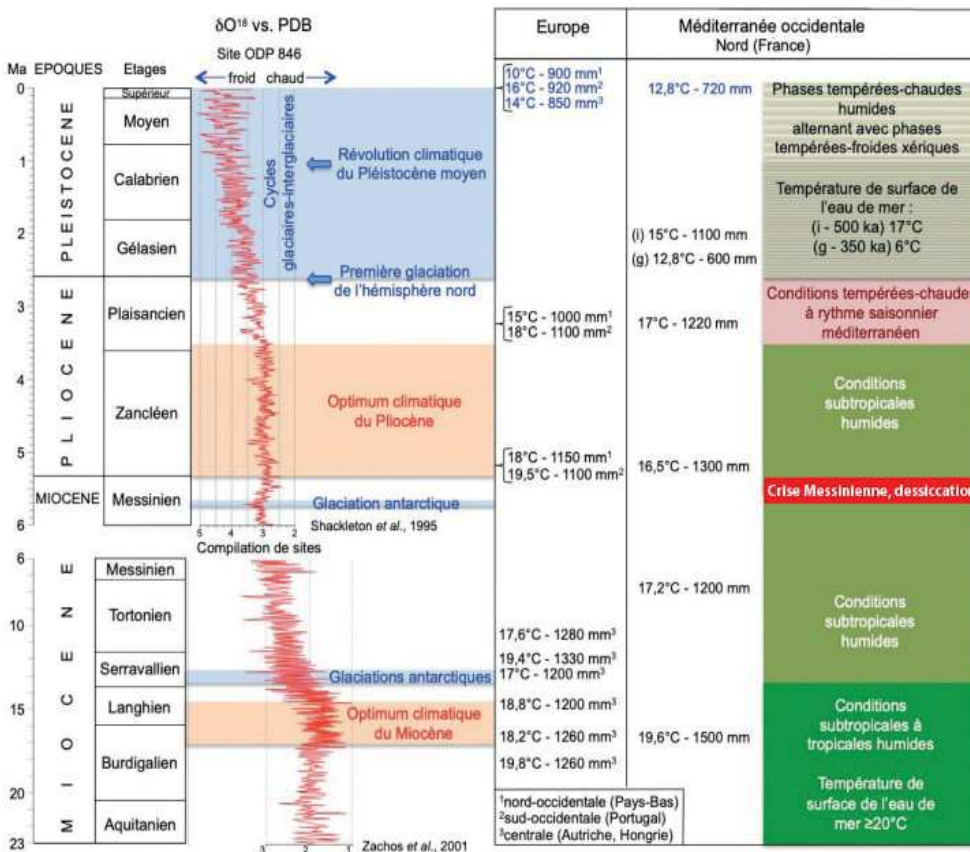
δO¹⁸ vs. PDB
Site ODP 846

Ma EPOQUES Etages ← froid chaud →

| Ma | EPOQUES | Etages |
|---|---|---|
| 0 | PLEISTOCENE | Supérieur |
| | | Moyen |
| 1 | | Calabrien |
| 2 | | Gélasien |
| 3 | PLIOCENE | Plaisancien |
| 4 | | Zancléen |
| 5 | | |
| | MIOCENE | Messinien |
| 6 | | |

Cycles glaciaires-interglaciaires

Révolution climatique du Pléistocène moyen

Première glaciation de l'hémisphère nord

Optimum climatique du Pliocène

Glaciation antarctique

5 4 3 2

Shackleton et al., 1995

Compilation de sites

| Ma | EPOQUES | Etages |
|---|---|---|
| 6 | MIOCENE | Messinien |
| 10 | | Tortonien |
| | | Serravallien |
| 15 | | Langhien |
| | | Burdigalien |
| 20 | | |
| 23 | | Aquitanien |

Glaciations antarctiques

Optimum climatique du Miocène

3 2 1

Zachos et al., 2001

| Europe | Méditerranée occidentale Nord (France) | |
|---|---|---|
| 10°C - 900 mm¹ 16°C - 920 mm² 14°C - 850 mm³ | 12,8°C - 720 mm | Phases tempérées-chaudes humides alternant avec phases tempérées-froides xériques |
| | (i) 15°C - 1100 mm (g) 12,8°C - 600 mm | Température de surface de l'eau de mer : (i - 500 ka) 17°C (g - 350 ka) 6°C |
| 15°C - 1000 mm¹ 18°C - 1100 mm² | 17°C - 1220 mm | Conditions tempérées-chaudes à rythme saisonnier méditerranéen |
| | | Conditions subtropicales humides |
| 18°C - 1150 mm¹ 19,5°C - 1100 mm² | 16,5°C - 1300 mm | |
| | | Crise Messinienne, dessiccation |
| | 17,2°C - 1200 mm | Conditions subtropicales humides |
| 17,6°C - 1280 mm³ 19,4°C - 1330 mm³ 17°C - 1200 mm³ | | |
| 18,8°C - 1200 mm³ 18,2°C - 1260 mm³ 19,8°C - 1260 mm³ | 19,6°C - 1500 mm | Conditions subtropicales à tropicales humides |
| ¹nord-occidentale (Pays-Bas) ²sud-occidentale (Portugal) ³centrale (Autriche, Hongrie) | | Température de surface de l'eau de mer ≥20°C |